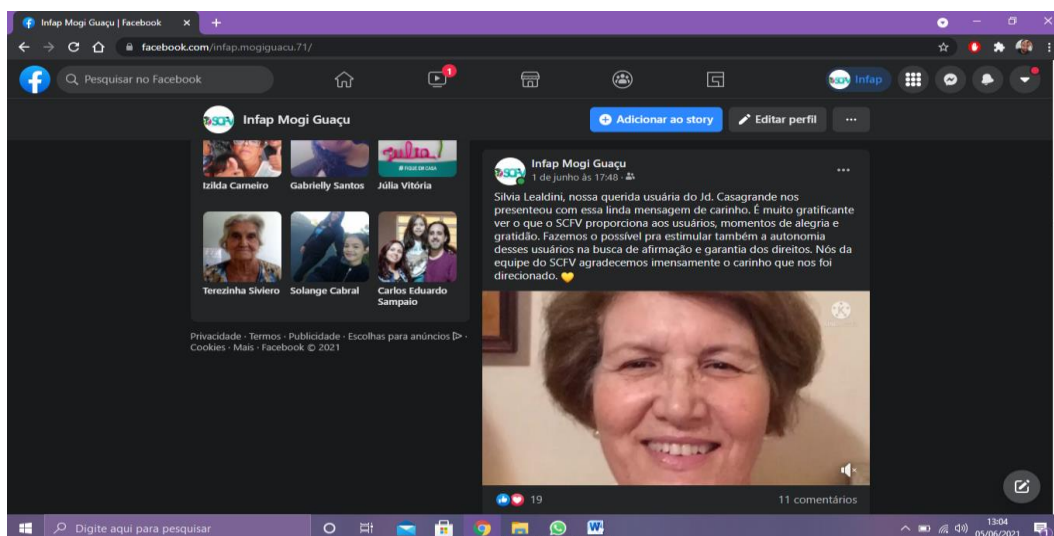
Infap Mogi Guaçu | Facebook ×

facebook.com/infap.mogiguacu.71/

Pesquisar no Facebook

1

Infap

Infap Mogi Guaçu

Adicionar ao story

Editar perfil

···

Izilda Carneiro

Gabrielly Santos

Júlia Vitória

Terezinha Siviero

Solange Cabral

Carlos Eduardo Sampaio

Privacidade · Termos · Publicidade · Escolhas para anúncios · Cookies · Mais · Facebook © 2021

Infap Mogi Guaçu
1 de junho às 17:48 ·

Silvia Lealdini, nossa querida usuária do Jd. Casagrande nos presenteou com essa linda mensagem de carinho. É muito gratificante ver o que o SCFV proporciona aos usuários, momentos de alegria e gratidão. Fazemos o possível pra estimular também a autonomia desses usuários na busca de afirmação e garantia dos direitos. Nós da equipe do SCFV agradecemos imensamente o carinho que nos foi direcionado.

19

11 comentários

Digite aqui para pesquisar

13:04
05/06/2021